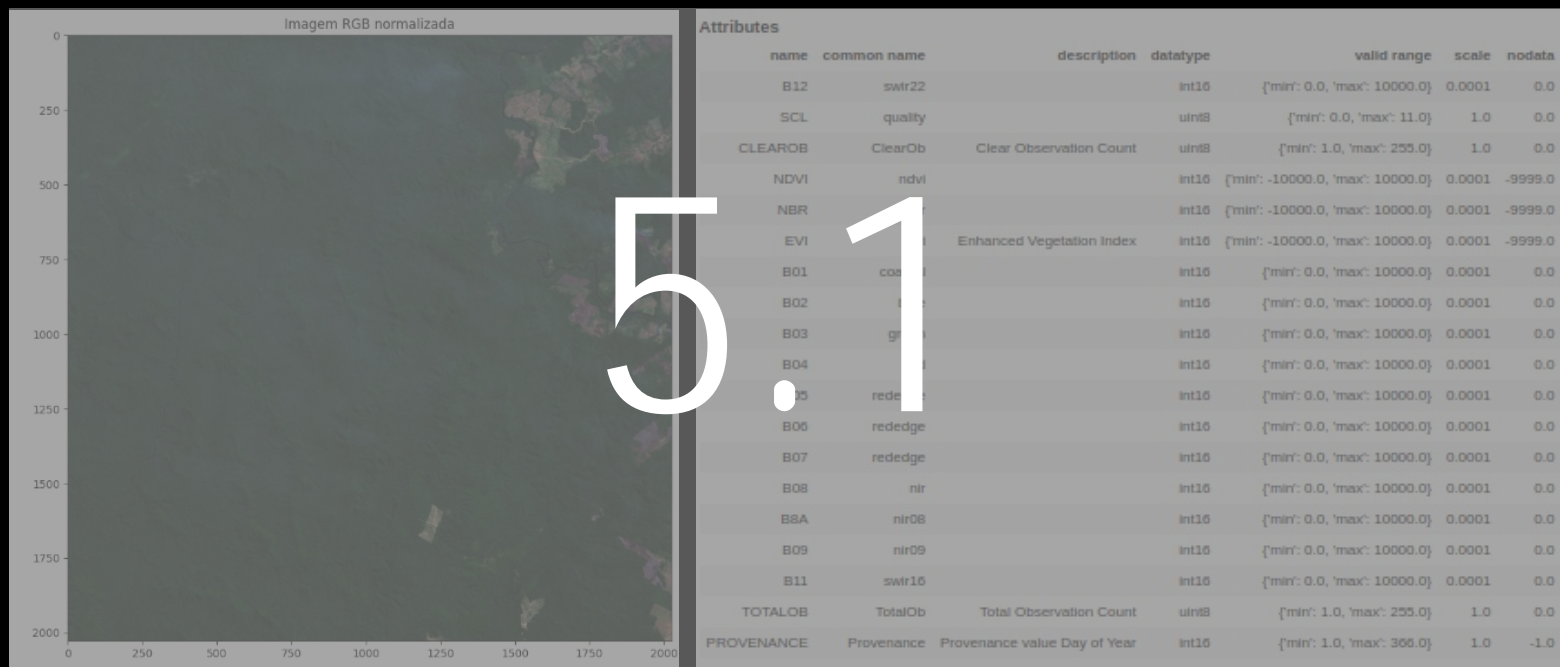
5.1

Imagem RGB normalizada

0
250
500
750
1000
1250
1500
1750
2000

0 250 500 750 1000 1250 1500 1750 2000

Attributes

| name | common name | description | datatype | valid range | scale | nodata |
|---|---|---|---|---|---|---|
| B12 | swir22 | | int16 | {'min': 0.0, 'max': 10000.0} | 0.0001 | 0.0 |
| SCL | quality | | uint8 | {'min': 0.0, 'max': 11.0} | 1.0 | 0.0 |
| CLEAROB | ClearOb | Clear Observation Count | uint8 | {'min': 1.0, 'max': 255.0} | 1.0 | 0.0 |
| NDVI | ndvi | | int16 | {'min': -10000.0, 'max': 10000.0} | 0.0001 | -9999.0 |
| NBR | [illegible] | | int16 | {'min': -10000.0, 'max': 10000.0} | 0.0001 | -9999.0 |
| EVI | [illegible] | Enhanced Vegetation Index | int16 | {'min': -10000.0, 'max': 10000.0} | 0.0001 | -9999.0 |
| B01 | coa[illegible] | | int16 | {'min': 0.0, 'max': 10000.0} | 0.0001 | 0.0 |
| B02 | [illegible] | | int16 | {'min': 0.0, 'max': 10000.0} | 0.0001 | 0.0 |
| B03 | g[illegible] | | int16 | {'min': 0.0, 'max': 10000.0} | 0.0001 | 0.0 |
| B04 | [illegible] | | int16 | {'min': 0.0, 'max': 10000.0} | 0.0001 | 0.0 |
| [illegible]5 | rede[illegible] | | int16 | {'min': 0.0, 'max': 10000.0} | 0.0001 | 0.0 |
| B06 | rededge | | int16 | {'min': 0.0, 'max': 10000.0} | 0.0001 | 0.0 |
| B07 | rededge | | int16 | {'min': 0.0, 'max': 10000.0} | 0.0001 | 0.0 |
| B08 | nir | | int16 | {'min': 0.0, 'max': 10000.0} | 0.0001 | 0.0 |
| B8A | nir08 | | int16 | {'min': 0.0, 'max': 10000.0} | 0.0001 | 0.0 |
| B09 | nir09 | | int16 | {'min': 0.0, 'max': 10000.0} | 0.0001 | 0.0 |
| B11 | swir16 | | int16 | {'min': 0.0, 'max': 10000.0} | 0.0001 | 0.0 |
| TOTALOB | TotalOb | Total Observation Count | uint8 | {'min': 1.0, 'max': 255.0} | 1.0 | 0.0 |
| PROVENANCE | Provenance | Provenance value Day of Year | int16 | {'min': 1.0, 'max': 366.0} | 1.0 | -1.0 |